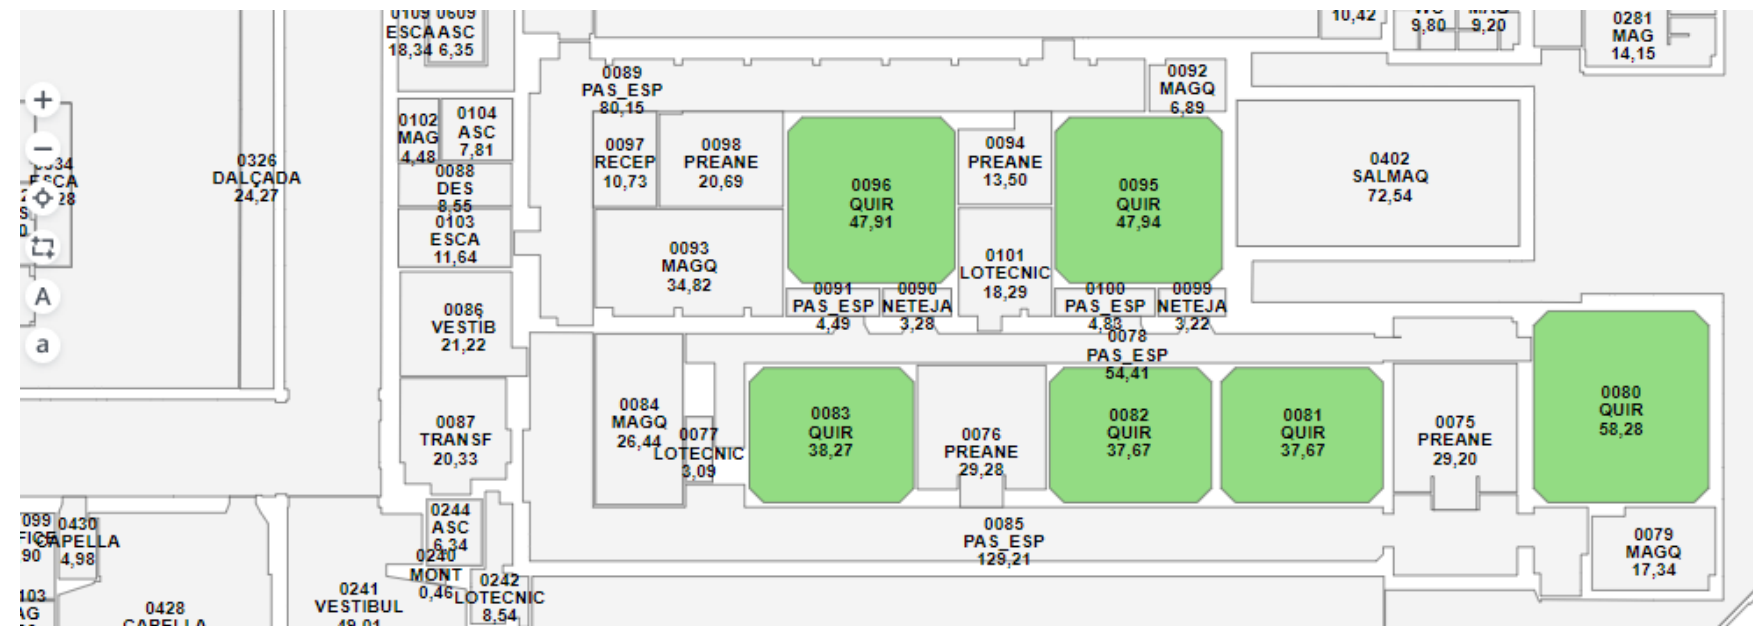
0109 0609
ESCA ASC
18,34 6,35

10,42 WC 9,80 MAG 9,20

0281
MAG
14,15

0089
PAS_ESP
80,15

0092
MAGQ
6,89

0102
MAG
4,48

0104
ASC
7,81

0334
ESCA
28

0326
DALÇADA
24,27

0088
DES
8,55

0103
ESCA
11,64

0097
RECEP
10,73

0098
PREANE
20,69

0096
QUIR
47,91

0094
PREANE
13,50

0095
QUIR
47,94

0402
SALMAQ
72,54

0093
MAGQ
34,82

0101
LOTECNIC
18,29

0091
PAS_ESP
4,49

0090
NETEJA
3,28

0100
PAS_ESP
4,83

0099
NETEJA
3,22

0086
VESTIB
21,22

0078
PAS_ESP
54,41

0084
MAGQ
26,44

0077
LOTECNIC
3,09

0083
QUIR
38,27

0076
PREANE
29,28

0082
QUIR
37,67

0081
QUIR
37,67

0075
PREANE
29,20

0080
QUIR
58,28

0087
TRANSF
20,33

0244
ASC
6,34

0240
MONT
0,46

0242
LOTECNIC
8,54

0085
PAS_ESP
129,21

0079
MAGQ
17,34

0099
FICE
90

0430
CAPELLA
4,98

0103
AG

0241
VESTIBUL
49,01

0428
CAPELLA

+
−
A
a